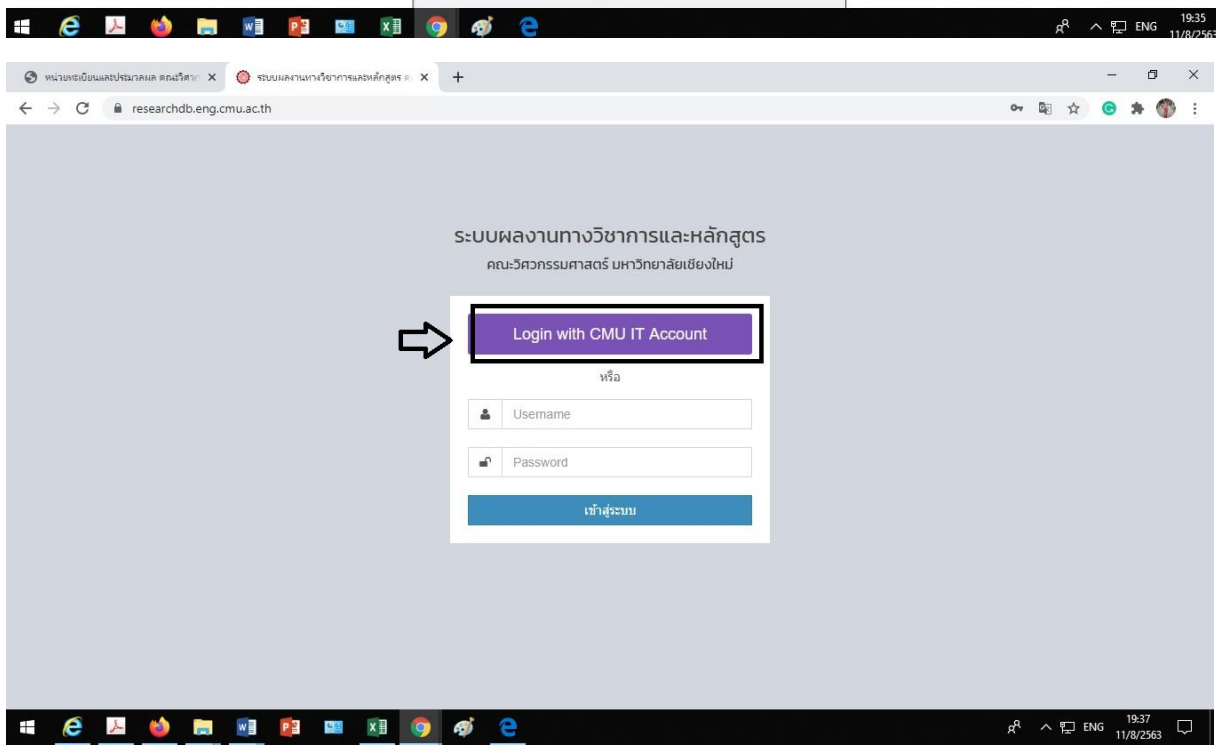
ENG 19:35 11/8/2563

หน่วยทะเบียนและประมวลผล คณะวิศวฯ ×
ระบบผลงานทางวิชาการและหลักสูตร ค ×
+

researchdb.eng.cmu.ac.th

ระบบผลงานทางวิชาการและหลักสูตร
คณะวิศวกรรมศาสตร์ มหาวิทยาลัยเชียงใหม่

Login with CMU IT Account

หรือ

Username

Password

เข้าสู่ระบบ

ENG 19:37 11/8/2563